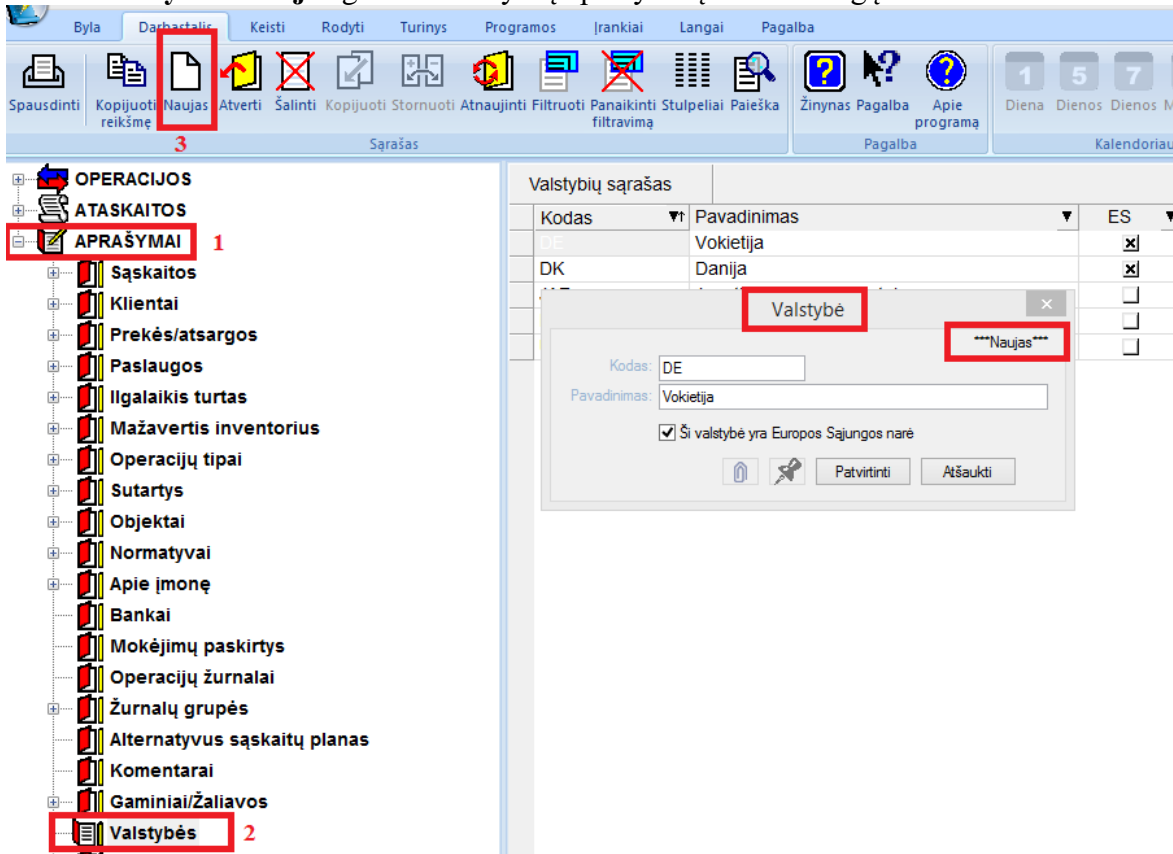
Byla Darbastalis Keisti Rodyti Turinys Programos Įrankiai Langai Pagalba

Spausdinti Kopijuoti reikšmę Naujas Atverti Šalinti Kopijuoti Stornuoti Atnaujinti Filtruoti Panaikinti filtravimą Stulpeliai Paieška Žinynas Pagalba Apie programą Diena Dienos Dienos

3

Sąrašas Pagalba Kalendoriau

OPERACIJOS
ATASKAITOS
APRAŠYMAI 1
Sąskaitos
Klientai
Prekės/atsargos
Paslaugos
Ilgalaikis turtas
Mažavertis inventorius
Operacijų tipai
Sutartys
Objektai
Normatyvai
Apie įmonę
Bankai
Mokėjimų paskirtys
Operacijų žurnalai
Žurnalų grupės
Alternatyvus sąskaitų planas
Komentarai
Gaminiai/Žaliavos
Valstybės 2

Valstybių sąrašas

| Kodas | Pavadinimas | ES |
|---|---|---|
| DE | Vokietija | ☒ |
| DK | Danija | ☒ |
| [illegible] | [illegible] | ☐ |
| | | ☐ |
| | | ☐ |

Valstybė
***Naujas***
Kodas: DE
Pavadinimas: Vokietija
Ši valstybė yra Europos Sąjungos narė
Patvirtinti Atšaukti